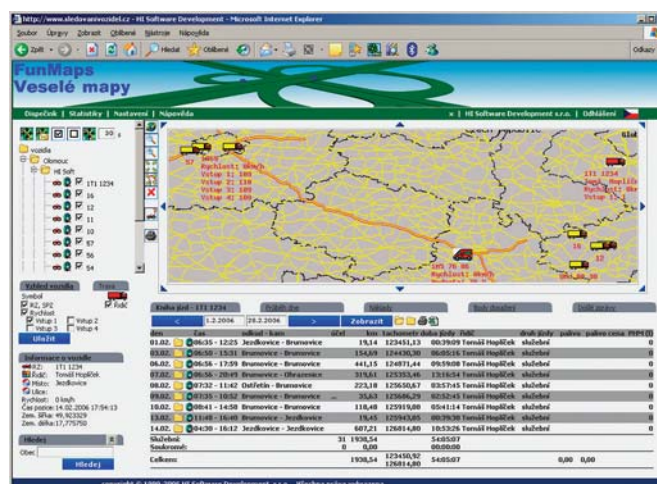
http://www.sledovanivozidel.cz - HI Software Development - Microsoft Internet Explorer

Soubor Úpravy Zobrazit Oblíbené Nástroje Nápověda

Zpět Hledat Oblíbené Odkazy

FunMaps
Veselé mapy

Dispečink | Statistiky | Nastavení | Nápověda

HI Software Development s.r.o. | Odhlášení

30

vozidla
Olomouc
HI Soft
1T1 1234
16
12
11
10
57
56
54

Vzhled vozidla
Trasa
Symbol
RZ, SPZ
Rychlost
Vstup 1
Vstup 2
Vstup 3
Vstup 4
Řidič
Uložit

Informace o vozidle
RZ: 1T1 1234
Řidič: Tomáš Hoplíček
Místo: Jezdkovice
Ulice:
Rychlost: 0 km/h
Čas pozice: 14.02.2006 17:54:13
Zem. šířka: 49,923329
Zem. délka: 17,775750

Hledej
Obec
Hledej

Kniha jízd - 1T1 1234
Průběh dne
Náklady
Body dopravy
Ošetř. pozice

1.2.2006
28.2.2006
Zobrazit

| den | čas | odkud - kam | účel | km | tachometr | doba jízdy | řidič | druh jízdy | palivo | palivo cena | PHM |
|---|---|---|---|---|---|---|---|---|---|---|---|
| 01.02. | 06:35 - 12:25 | Jezdkovice - Brumovice | | 19,14 | 123451,13 | 00:39:09 | Tomáš Hoplíček | služební | | | 0 |
| 03.02. | 06:50 - 15:31 | Brumovice - Brumovice | | 154,69 | 124430,30 | 06:05:16 | Tomáš Hoplíček | služební | | | 0 |
| 06.02. | 06:56 - 17:59 | Brumovice - Brumovice | | 441,15 | 124971,44 | 09:59:08 | Tomáš Hoplíček | služební | | | 0 |
| 07.02. | 06:56 - 20:45 | Brumovice - Obrazovice | | 319,61 | 125353,46 | 13:16:54 | Tomáš Hoplíček | služební | | | 0 |
| 08.02. | 07:32 - 11:42 | Ostřetín - Brumovice | | 223,18 | 125650,67 | 03:57:45 | Tomáš Hoplíček | služební | | | 0 |
| 09.02. | 07:35 - 10:52 | Brumovice - Brumovice | | 35,63 | 125686,29 | 02:52:45 | Tomáš Hoplíček | služební | | | 0 |
| 10.02. | 08:41 - 14:58 | Brumovice - Brumovice | | 118,49 | 125919,08 | 05:41:14 | Tomáš Hoplíček | služební | | | 0 |
| 13.02. | 11:48 - 16:49 | Brumovice - Jezdkovice | | 15,43 | 125943,05 | 00:39:30 | Tomáš Hoplíček | služební | | | 0 |
| 14.02. | 04:30 - 16:12 | Jezdkovice - Jezdkovice | | 607,21 | 126814,80 | 10:53:26 | Tomáš Hoplíček | služební | | | 0 |
| Služební: | | | 31 | 1938,54 | | 54:05:07 | | | | | |
| Soukromé: | | | 0 | 0,00 | | 00:00:00 | | | | | |
| Celkem: | | | | 1938,54 | 123450,92 126814,80 | 54:05:07 | | | 0,00 | 0,00 | |

copyright © 1999-2006 HI Software Development s.r.o. Všechna práva vyhrazena